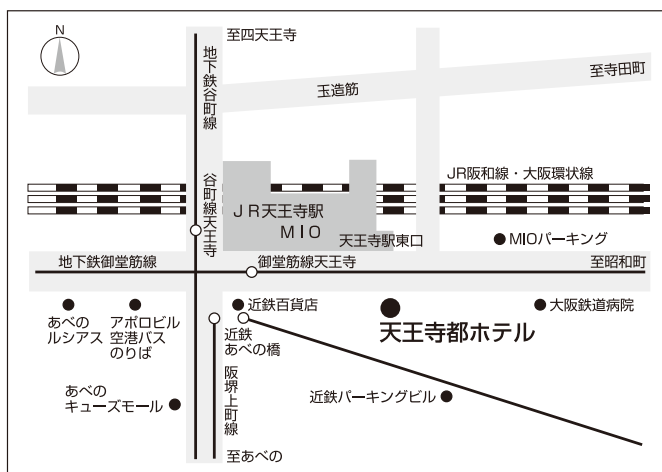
N

至四天王寺

地下鉄谷町線

玉造筋

至寺田町

JR阪和線・大阪環状線

谷町線天王寺

JR天王寺駅
MIO

天王寺駅東口

MIOパーキング

地下鉄御堂筋線

御堂筋線天王寺

至昭和町

近鉄百貨店

大阪鉄道病院

あべのルシアス

アポロビル空港バスのりば

近鉄あべの橋

天王寺都ホテル

阪堺上町線

あべのキューズモール

近鉄パーキングビル

至あべの